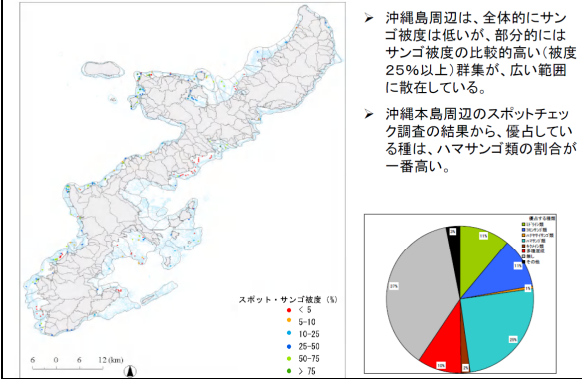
➤ 沖縄島周辺は、全体的にサンゴ被度は低いが、部分的にはサンゴ被度の比較的高い（被度25%以上）群集が、広い範囲に散在している。

➤ 沖縄本島周辺のスポットチェック調査の結果から、優占している種は、ハマサンゴ類の割合が一番高い。

スポット・サンゴ被度（%）
< 5
5-10
10-25
25-50
50-75
> 75

6 0 6 12 (km)

優占する種類
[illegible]
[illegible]
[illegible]
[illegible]
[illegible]
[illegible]
無し
その他

5%
11%
11%
1%
29%
2%
10%
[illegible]
37%